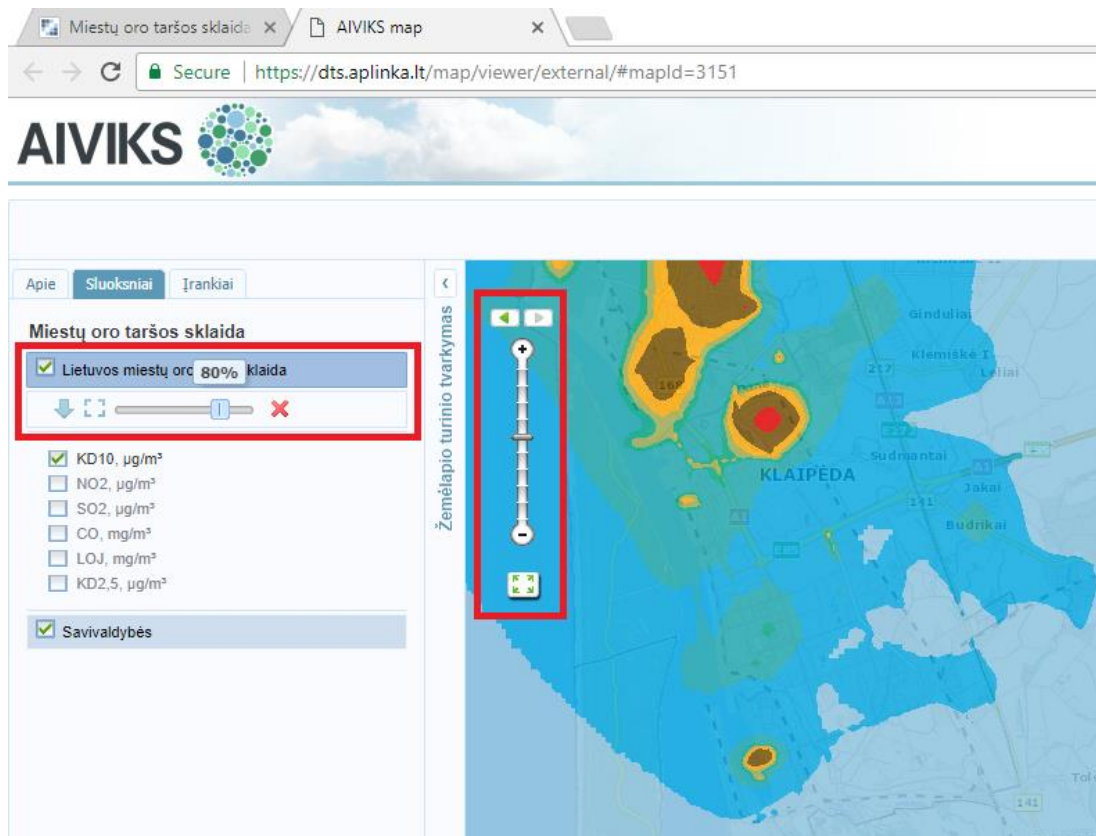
Miestų oro taršos sklaida ×
AIVIKS map ×
Secure | https://dts.aplinka.lt/map/viewer/external/#mapId=3151

AIVIKS

Apie Sluoksniai Įrankiai

Miestų oro taršos sklaida

Lietuvos miestų oro 80% klaida

KD10, µg/m³
NO2, µg/m³
SO2, µg/m³
CO, mg/m³
LOJ, mg/m³
KD2,5, µg/m³

Savivaldybės

Žemėlapio turinio tvarkymas

Gindulia
Klemiškė I
Leliai
217
168
KLAIPĖDA
Sudmantai
Jakai
141
Budrikai
A1
Tol
141